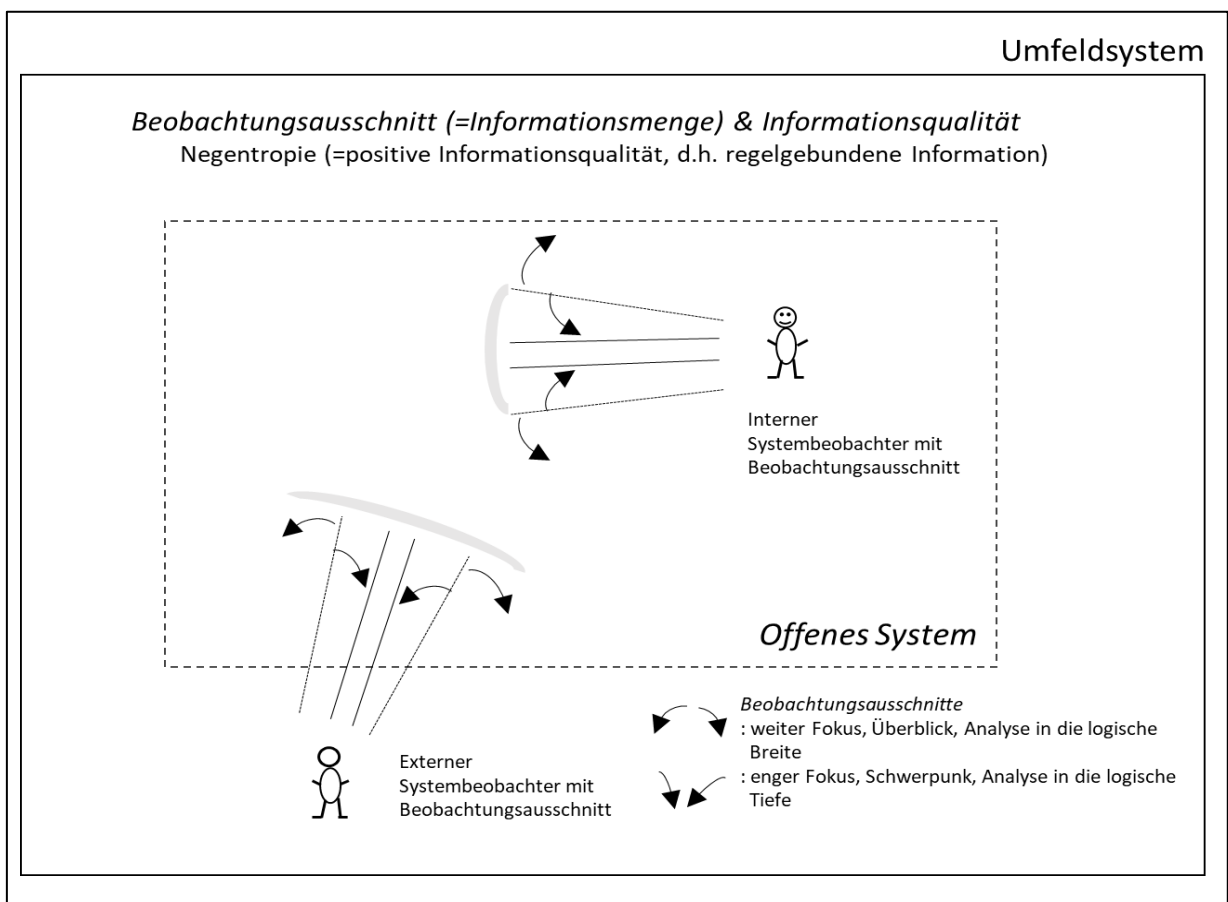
Umfeldsystem

*Beobachtungsausschnitt (=Informationsmenge) & Informationsqualität*

Negentropie (=positive Informationsqualität, d.h. regelgebundene Information)

Interner Systembeobachter mit Beobachtungsausschnitt

*Offenes System*

Externer Systembeobachter mit Beobachtungsausschnitt

*Beobachtungsausschnitte*

: weiter Fokus, Überblick, Analyse in die logische Breite

: enger Fokus, Schwerpunk, Analyse in die logische Tiefe